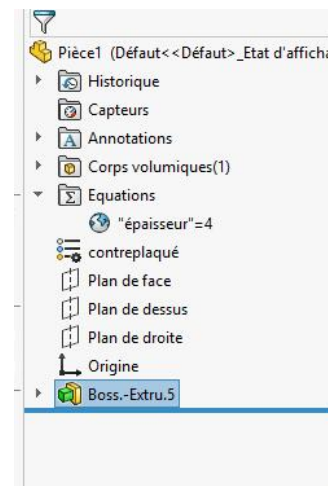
Pièce1 (Défaut<<Défaut>_Etat d'afficha

Historique

Capteurs

Annotations

Corps volumiques(1)

Equations

"épaisseur"=4

contreplaqué

Plan de face

Plan de dessus

Plan de droite

Origine

Boss.-Extru.5